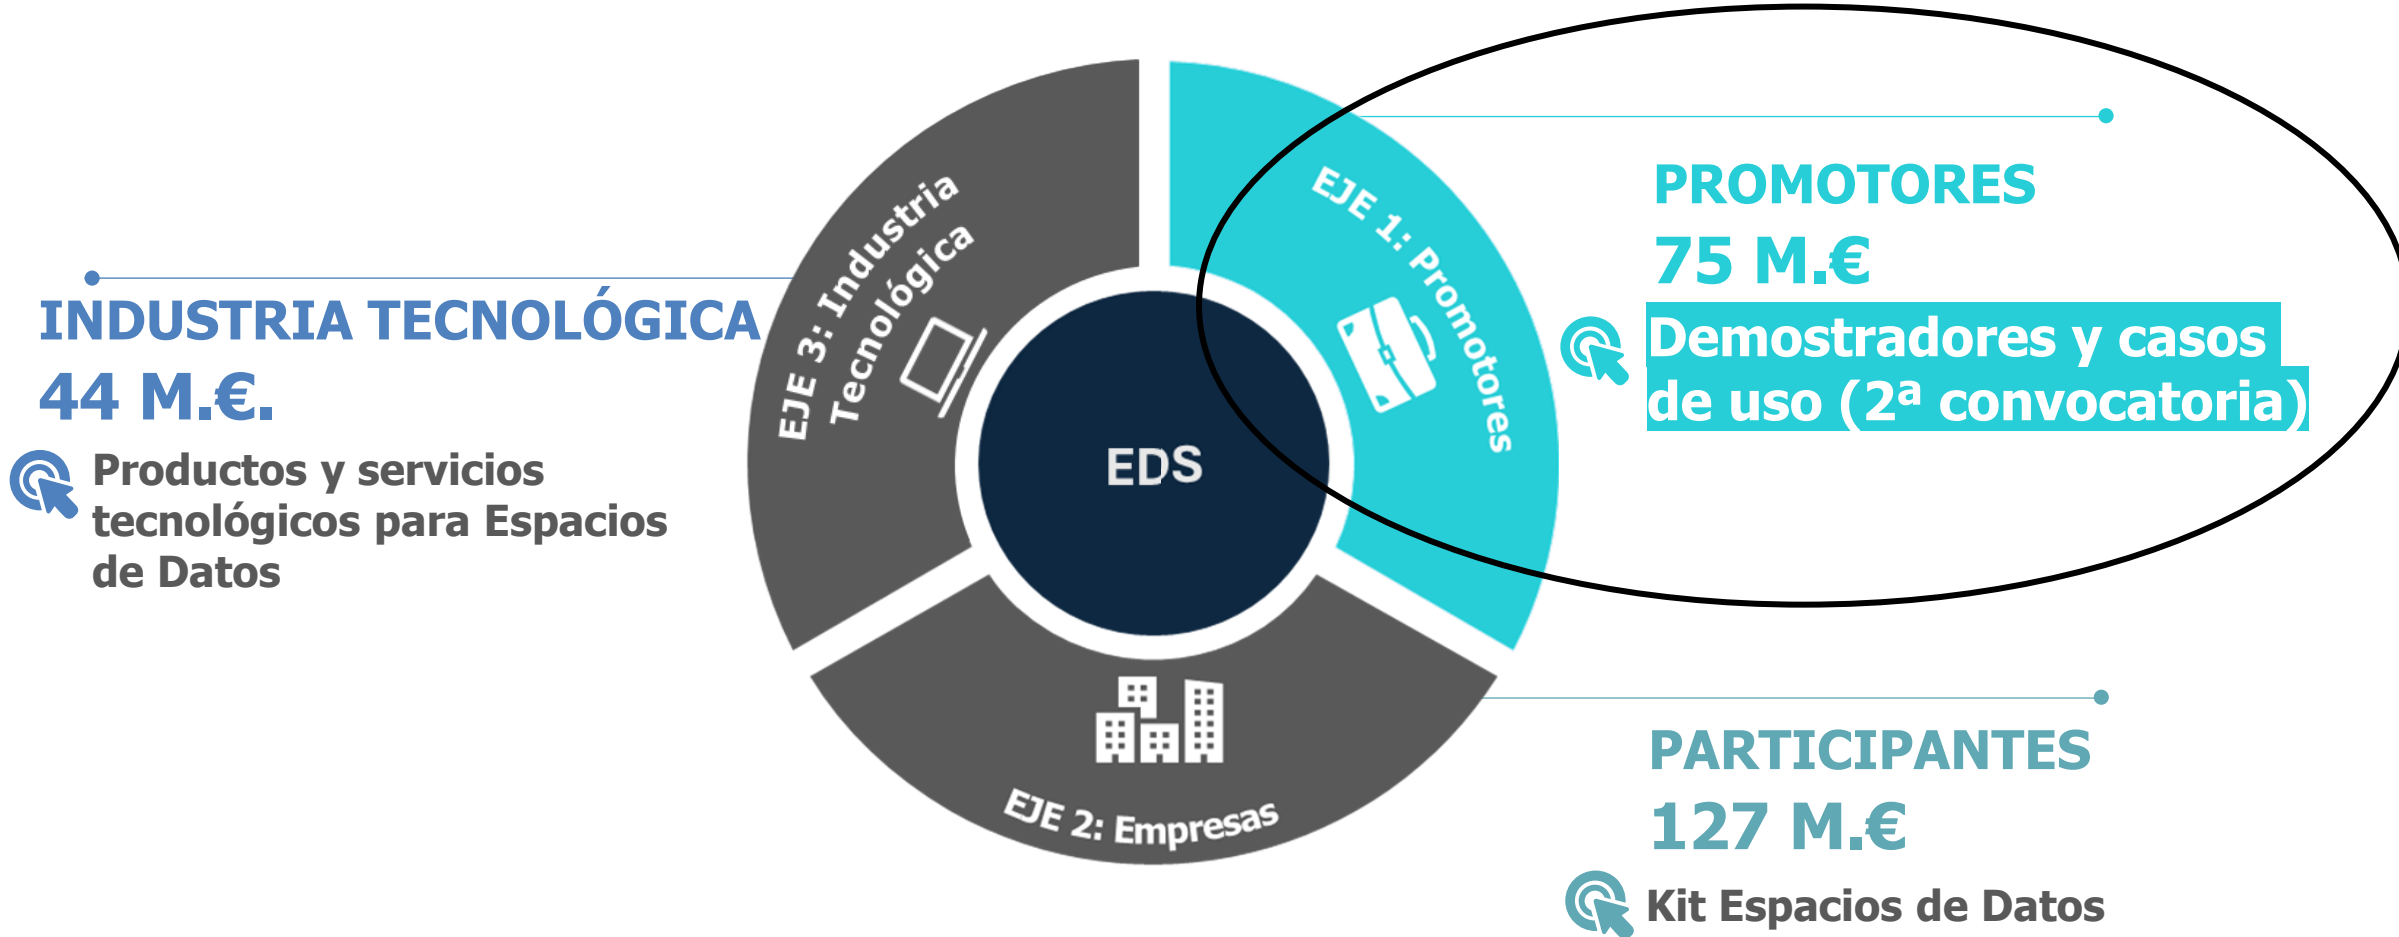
INDUSTRIA TECNOLÓGICA
44 M.€.
Productos y servicios tecnológicos para Espacios de Datos

EJE 3: Industria Tecnológica

EJE 1: Promotores

EDS

EJE 2: Empresas

PROMOTORES
75 M.€
Demostradores y casos de uso (2ª convocatoria)

PARTICIPANTES
127 M.€
Kit Espacios de Datos